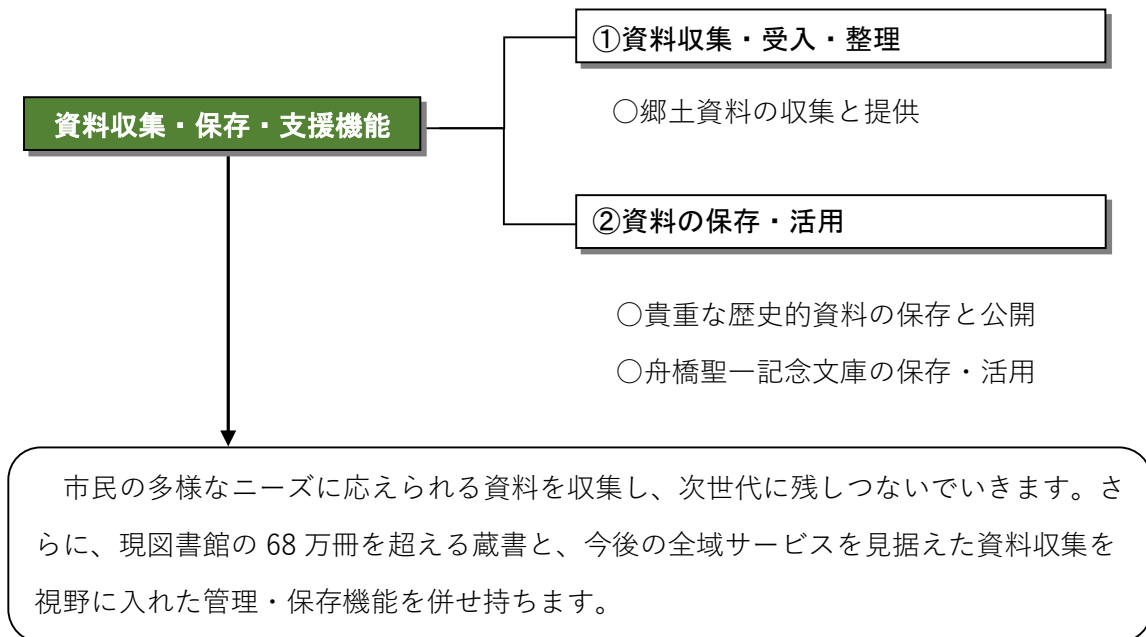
資料収集・保存・支援機能

①資料収集・受入・整理

○郷土資料の収集と提供

②資料の保存・活用

○貴重な歴史的資料の保存と公開
○舟橋聖一記念文庫の保存・活用

市民の多様なニーズに応えられる資料を収集し、次世代に残しつないでいきます。さらに、現図書館の 68 万冊を超える蔵書と、今後の全域サービスを見据えた資料収集を視野に入れた管理・保存機能を併せ持ちます。